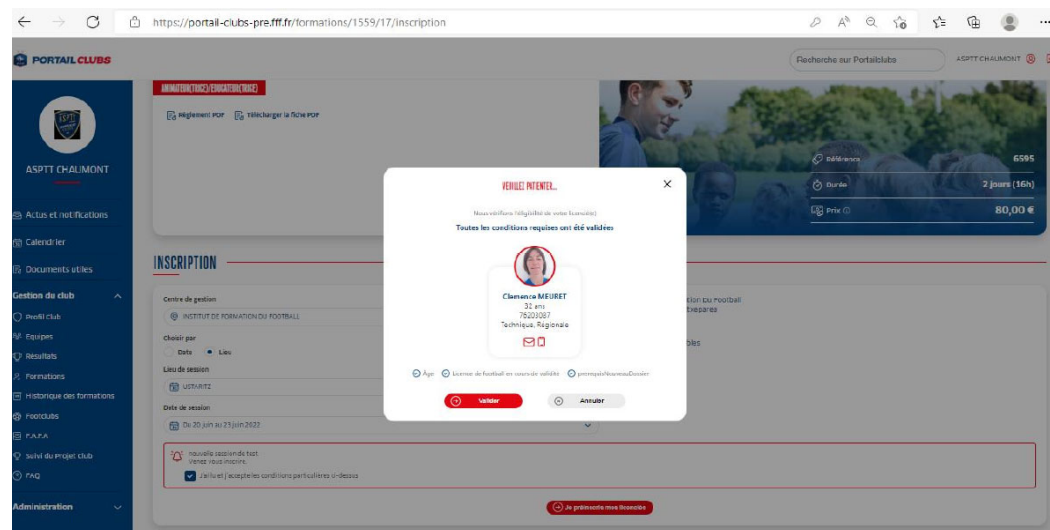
https://portail-clubs-pre.fff.fr/formations/1559/17/inscription

PORTAIL CLUBS

Recherche sur Portailclubs

ASPTT CHAUMONT

ASPTT CHAUMONT

Actus et notifications

Calendrier

Documents utiles

Gestion du club

Profil club

Equipes

Résultats

Formations

Historique des formations

Footclubs

F.A.F.A

Suivi du Projet club

FAQ

Administration

ANIMATEUR(TRICE)/EDUCATEUR(TRICE)

Règlement PDF

Télécharger la fiche PDF

Référence 6595

Durée 2 jours (16h)

Prix 80,00 €

INSCRIPTION

Centre de gestion

INSTITUT DE FORMATION DU FOOTBALL

Choisir par

Date

Lieu

Lieu de session

USTARITZ

Date de session

Du 20 juin au 23 juin 2022

nouvelle session de test.
Venez vous inspirer.

J'ai lu et j'accepte les conditions particulières ci-dessus

Je préinscris mon licencié

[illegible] du Football
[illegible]exparse

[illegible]bles

VEUILLEZ PATIENTER...

Nous vérifions l'éligibilité de votre licencié(e)

Toutes les conditions requises ont été validées

Clemence MEURET
31 ans
75203087
Technique, Régionale

Age

Licence de football en cours de validité

prerequisNouveauDossier

Valider

Annuler